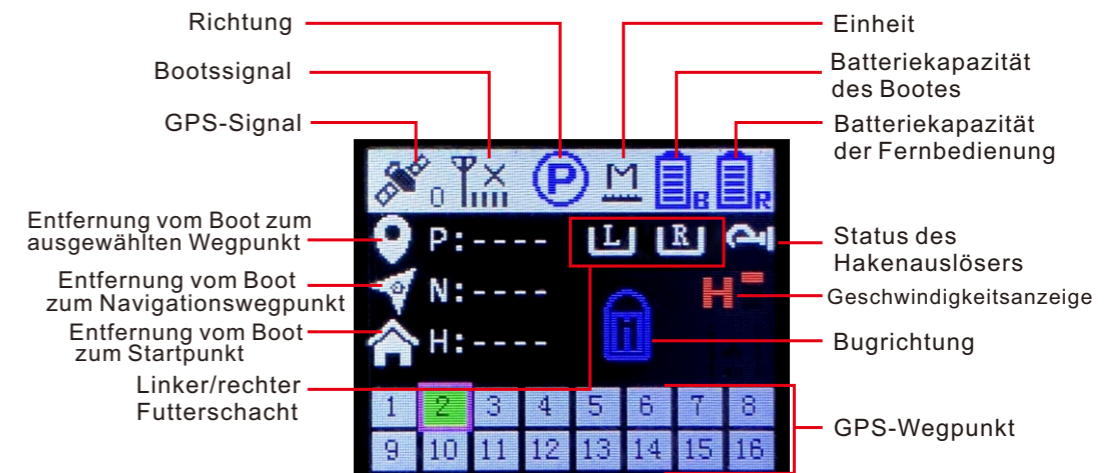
Richtung

Bootssignal

GPS-Signal

Einheit

Batteriekapazität des Bootes

Batteriekapazität der Fernbedienung

0

P

M

B

R

Entfernung vom Boot zum ausgewählten Wegpunkt

P:----

L

R

Status des Hakenauslösers

Entfernung vom Boot zum Navigationswegpunkt

N:----

H

Geschwindigkeitsanzeige

Entfernung vom Boot zum Startpunkt

H:----

Bugrichtung

Linker/rechter Futterschacht

| 1 | 2 | 3 | 4 | 5 | 6 | 7 | 8 |
|---|---|---|---|---|---|---|---|
| 9 | 10 | 11 | 12 | 13 | 14 | 15 | 16 |

GPS-Wegpunkt